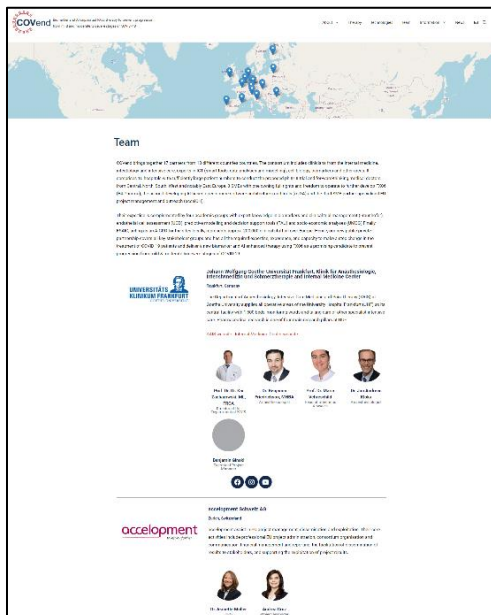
COVend

Team

UNIVERSITÄTS KLINIKUM FRANKFURT

Johann Wolfgang Goethe Universität Frankfurt, Klinik für Anästhesiologie, Intensivmedizin und Schmerztherapie und Internal Medicine Center

accelopment

Accelopment Schweiz AG

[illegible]